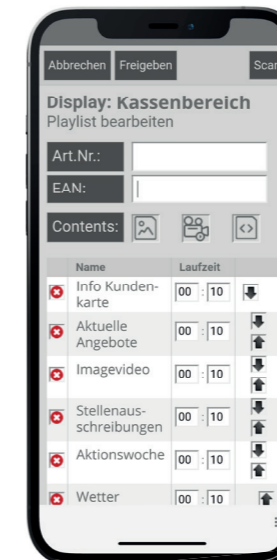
Abbrechen Freigeben Scan

Display: Kassenbereich
Playlist bearbeiten

Art.Nr.:

EAN:

Contents:

| | Name | Laufzeit |
|---|---|---|
| | Info Kundenkarte | 00 : 10 |
| | Aktuelle Angebote | 00 : 10 |
| | Imagevideo | 00 : 10 |
| | Stellenausschreibungen | 00 : 10 |
| | Aktionswoche | 00 : 10 |
| | Wetter | 00 : 10 |